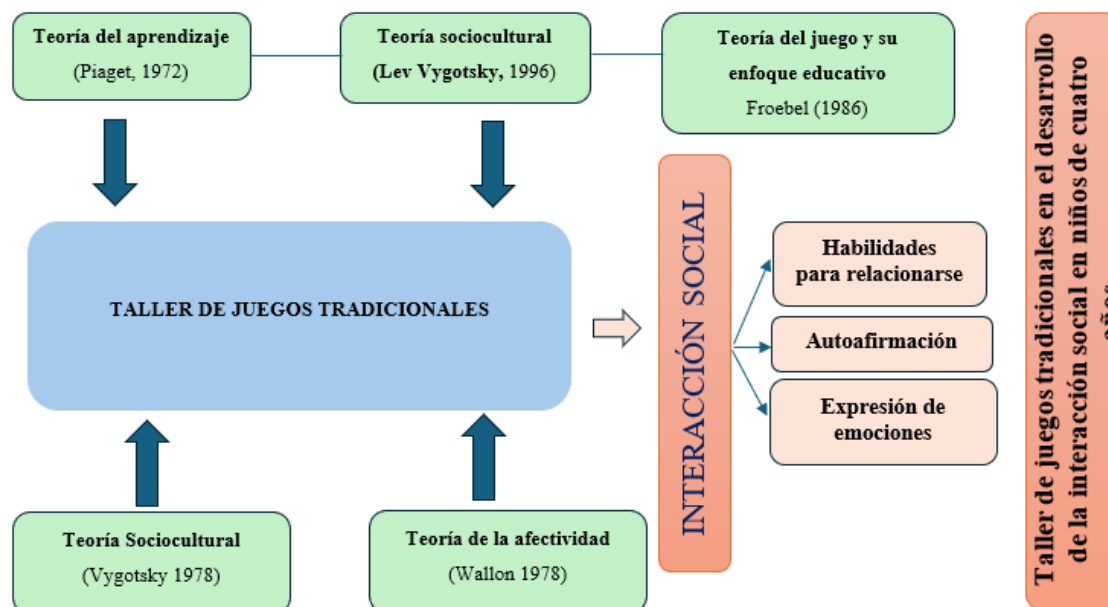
Teoría del aprendizaje
(Piaget, 1972)

Teoría sociocultural
(Lev Vygotsky, 1996)

Teoría del juego y su enfoque educativo
Froebel (1986)

TALLER DE JUEGOS TRADICIONALES

INTERACCIÓN SOCIAL

Habilidades para relacionarse

Autoafirmación

Expresión de emociones

Teoría Sociocultural
(Vygotsky 1978)

Teoría de la afectividad
(Wallon 1978)

Taller de juegos tradicionales en el desarrollo de la interacción social en niños de cuatro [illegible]